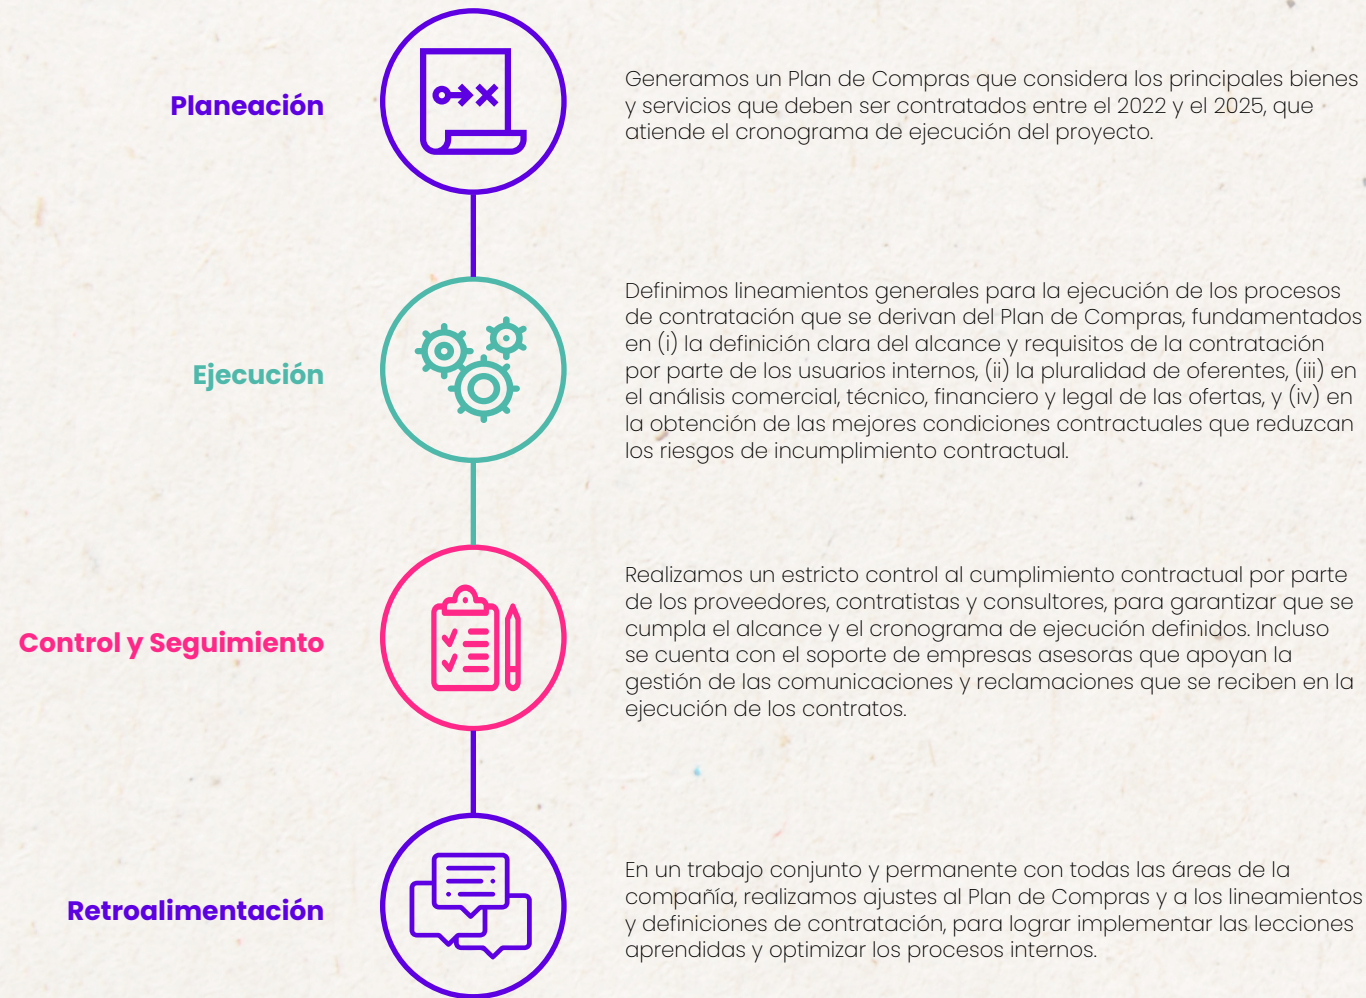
Planeación

Generamos un Plan de Compras que considera los principales bienes y servicios que deben ser contratados entre el 2022 y el 2025, que atiende el cronograma de ejecución del proyecto.

Ejecución

Definimos lineamientos generales para la ejecución de los procesos de contratación que se derivan del Plan de Compras, fundamentados en (i) la definición clara del alcance y requisitos de la contratación por parte de los usuarios internos, (ii) la pluralidad de oferentes, (iii) en el análisis comercial, técnico, financiero y legal de las ofertas, y (iv) en la obtención de las mejores condiciones contractuales que reduzcan los riesgos de incumplimiento contractual.

Control y Seguimiento

Realizamos un estricto control al cumplimiento contractual por parte de los proveedores, contratistas y consultores, para garantizar que se cumpla el alcance y el cronograma de ejecución definidos. Incluso se cuenta con el soporte de empresas asesoras que apoyan la gestión de las comunicaciones y reclamaciones que se reciben en la ejecución de los contratos.

Retroalimentación

En un trabajo conjunto y permanente con todas las áreas de la compañía, realizamos ajustes al Plan de Compras y a los lineamientos y definiciones de contratación, para lograr implementar las lecciones aprendidas y optimizar los procesos internos.